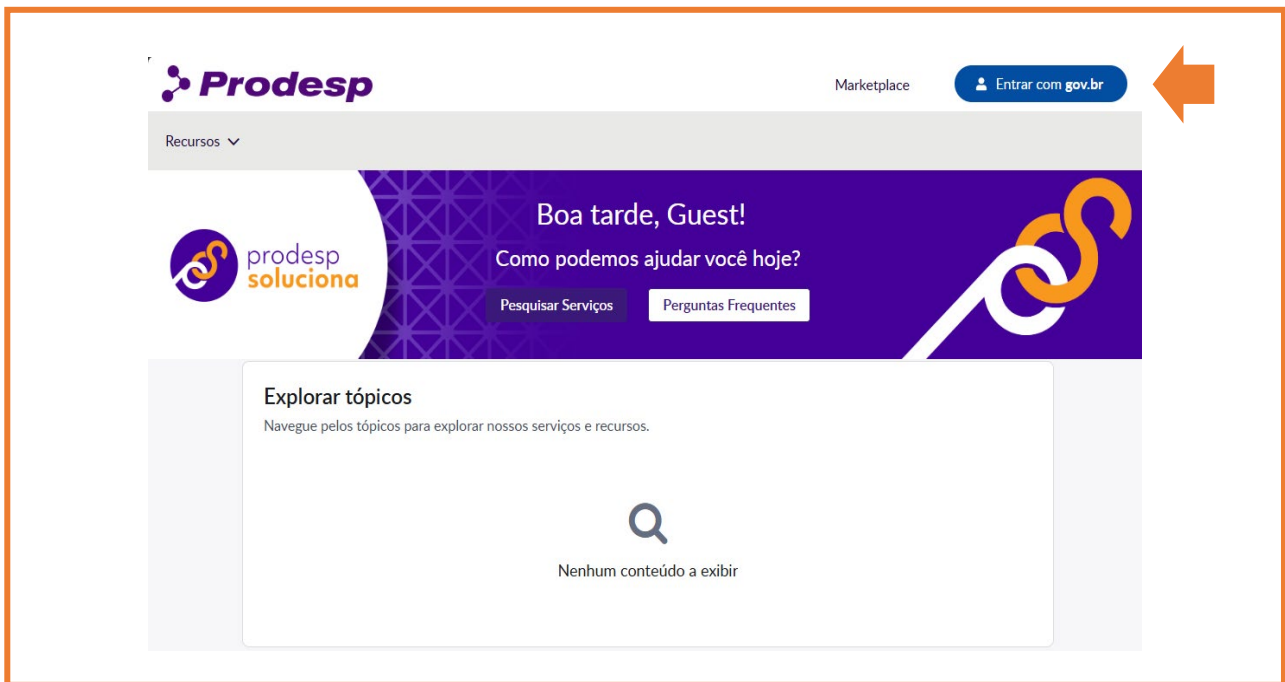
Prodesp

Marketplace

Entrar com gov.br

Recursos

prodesp soluciona

Boa tarde, Guest!

Como podemos ajudar você hoje?

Pesquisar Serviços

Perguntas Frequentes

Explorar tópicos

Navegue pelos tópicos para explorar nossos serviços e recursos.

Nenhum conteúdo a exibir